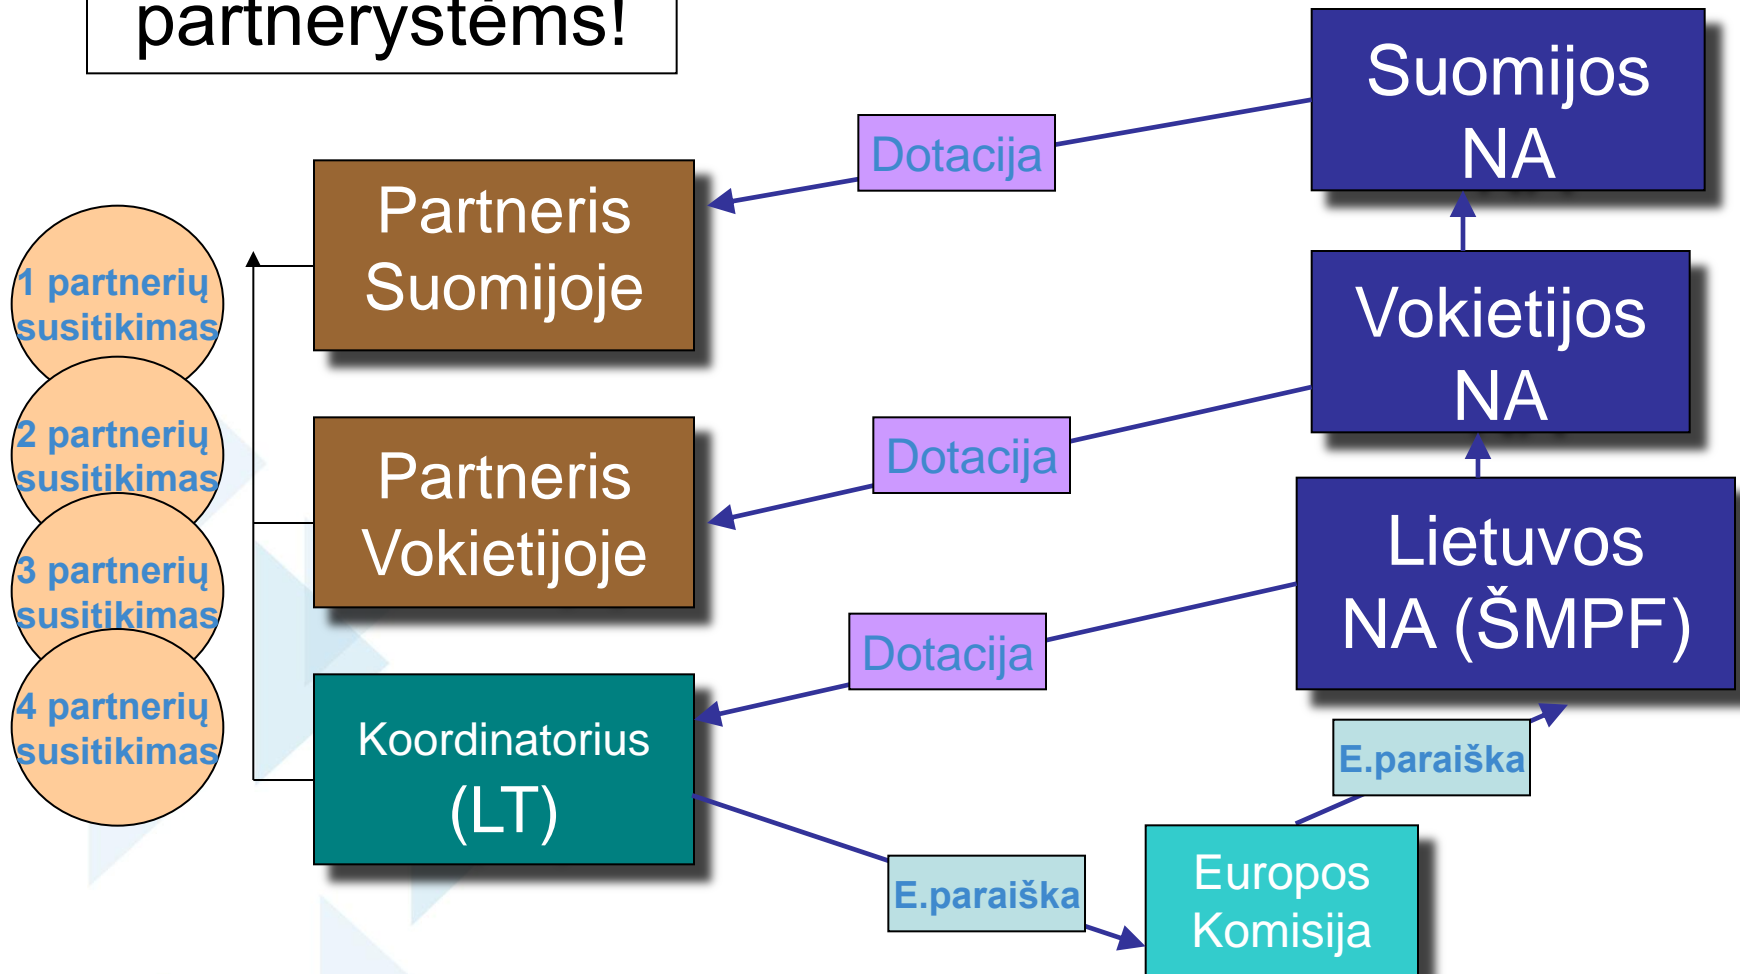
partnerystėms!

Suomijos NA

Dotacija

Partneris Suomijoje

Vokietijos NA

1 partnerių susitikimas

2 partnerių susitikimas

Dotacija

Partneris Vokietijoje

3 partnerių susitikimas

Lietuvos NA (ŠMPF)

Dotacija

4 partnerių susitikimas

Koordinatorius (LT)

E.paraiška

E.paraiška

Europos Komisija